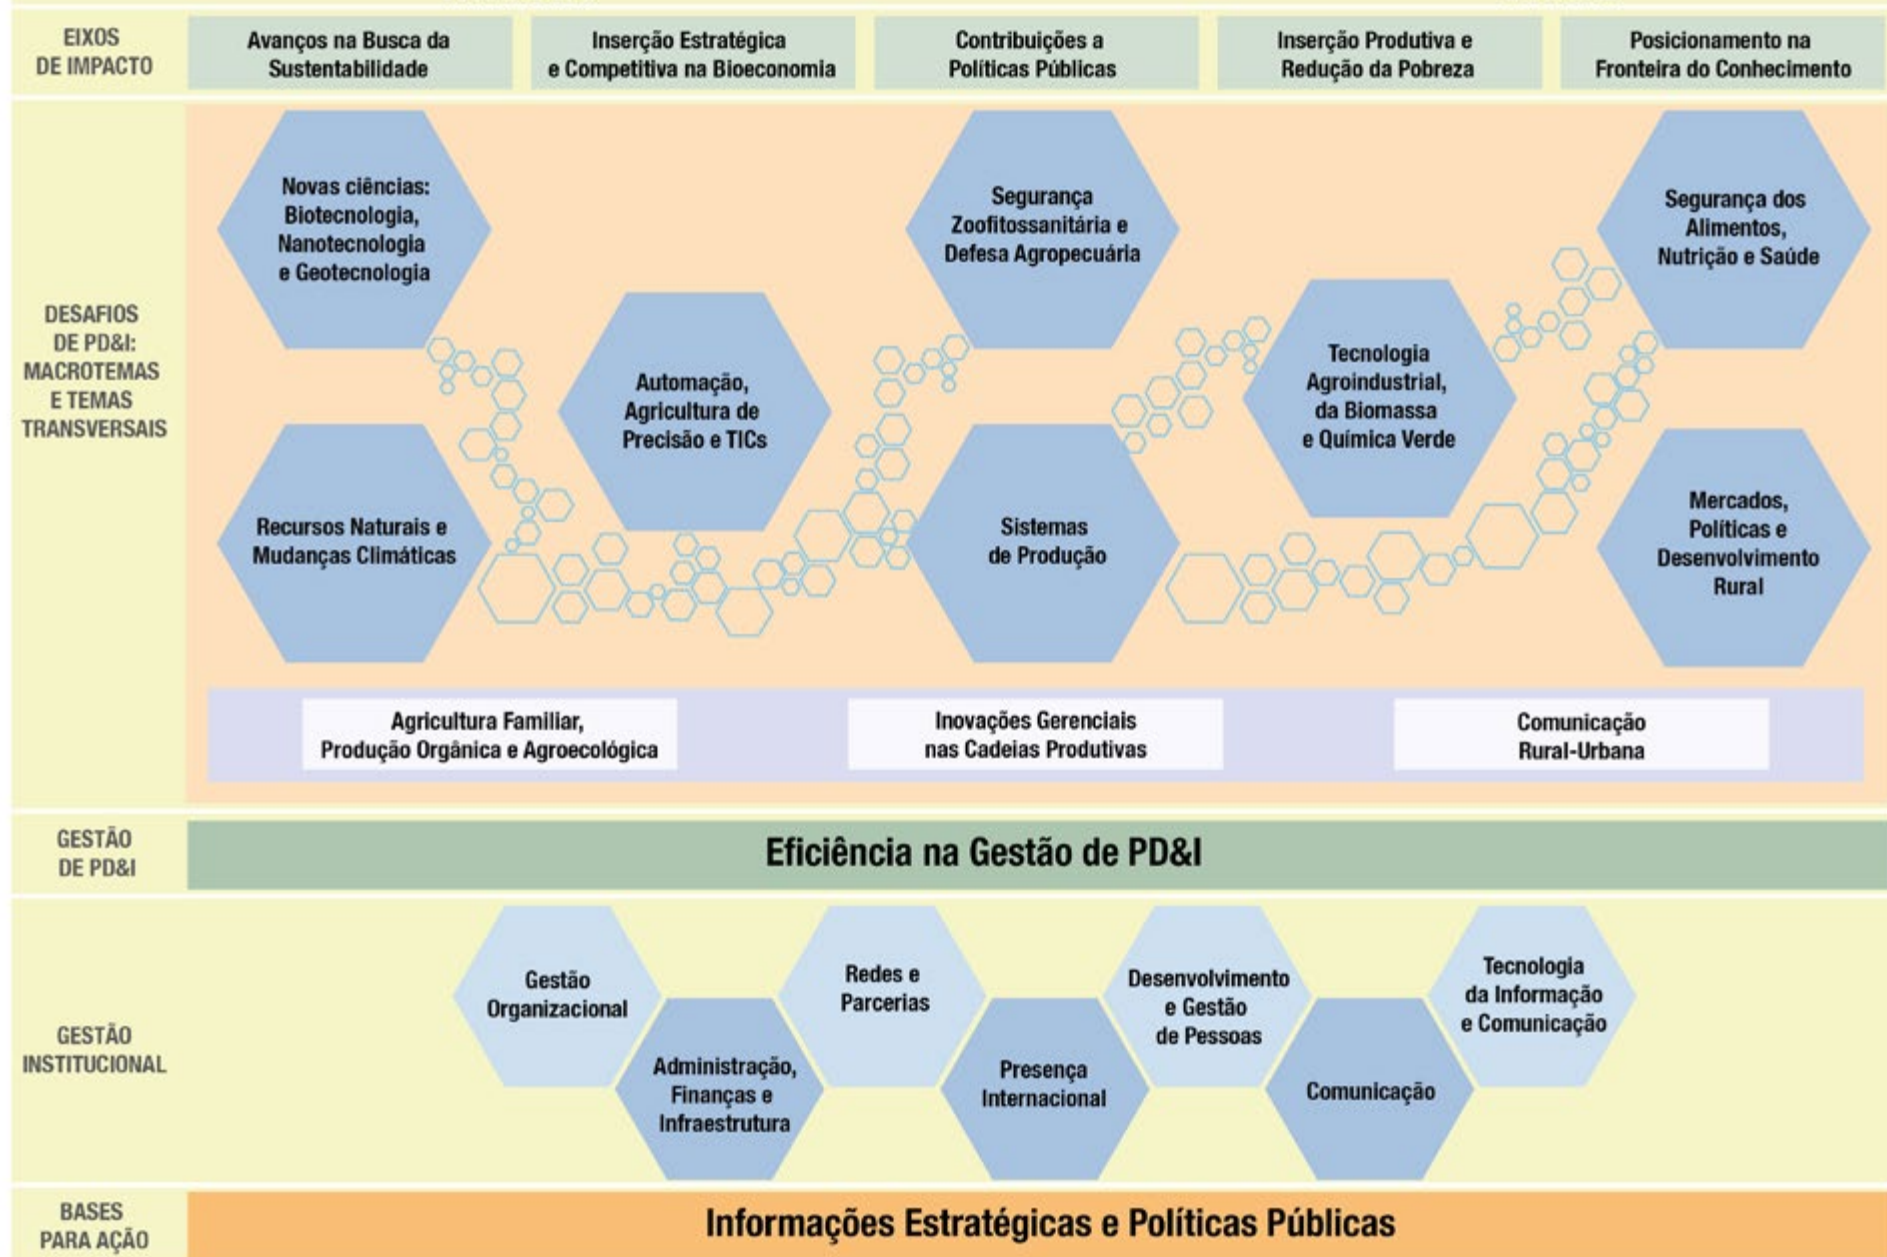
EIXOS DE IMPACTO

Avanços na Busca da Sustentabilidade

Inserção Estratégica e Competitiva na Bioeconomia

Contribuições a Políticas Públicas

Inserção Produtiva e Redução da Pobreza

Posicionamento na Fronteira do Conhecimento

DESAFIOS DE PD&I: MACROTEMAS E TEMAS TRANSVERSAIS

Novas ciências: Biotecnologia, Nanotecnologia e Geotecnologia

Recursos Naturais e Mudanças Climáticas

Automação, Agricultura de Precisão e TICs

Segurança Zoofitossanitária e Defesa Agropecuária

Sistemas de Produção

Tecnologia Agroindustrial, da Biomassa e Química Verde

Segurança dos Alimentos, Nutrição e Saúde

Mercados, Políticas e Desenvolvimento Rural

Agricultura Familiar, Produção Orgânica e Agroecológica

Inovações Gerenciais nas Cadeias Produtivas

Comunicação Rural-Urbana

GESTÃO DE PD&I

Eficiência na Gestão de PD&I

GESTÃO INSTITUCIONAL

Gestão Organizacional

Administração, Finanças e Infraestrutura

Redes e Parcerias

Presença Internacional

Desenvolvimento e Gestão de Pessoas

Comunicação

Tecnologia da Informação e Comunicação

BASES PARA AÇÃO

Informações Estratégicas e Políticas Públicas